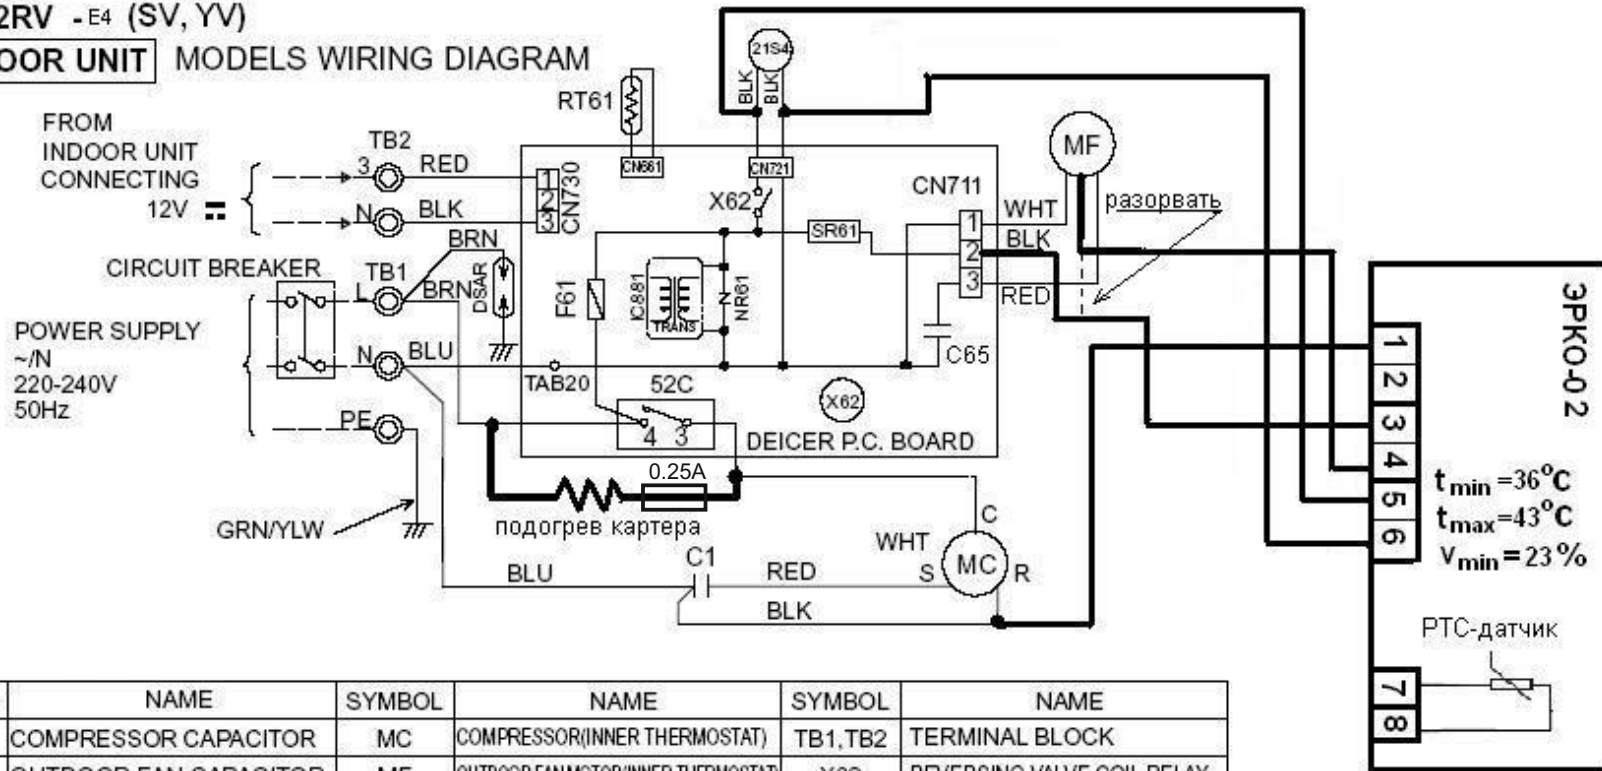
2RV - E4 (SV, YV)
OOR UNIT MODELS WIRING DIAGRAM

21S4
BLK BLK
RT61
FROM INDOOR UNIT CONNECTING 12V
TB2
3 RED
N BLK
CN661
CN721
CN730
1 2 3
X62
MF
CN711
WHT
BLK
RED
1 2 3
разорвать
SR61
BRN
CIRCUIT BREAKER
TB1
L BRN
DSA
F61
IC881
TRANS
NR61
POWER SUPPLY ~/N 220-240V 50Hz
N BLU
TAB20
C65
52C
X62
4 3
PE
DEICER P.C. BOARD
0.25A
подогрев картера
GRN/YLW
C
WHT
C1
MC
BLU
RED
S R
BLK

ЭРКО-02
1 2 3 4 5 6
$t_{min}$=36°C
$t_{max}$=43°C
$V_{min}$=23 %
РТС-датчик
7 8

| NAME | SYMBOL | NAME | SYMBOL | NAME |
|---|---|---|---|---|
| COMPRESSOR CAPACITOR | MC | COMPRESSOR(INNER THERMOSTAT) | TB1,TB2 | TERMINAL BLOCK |
| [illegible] | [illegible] | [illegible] | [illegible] | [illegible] |